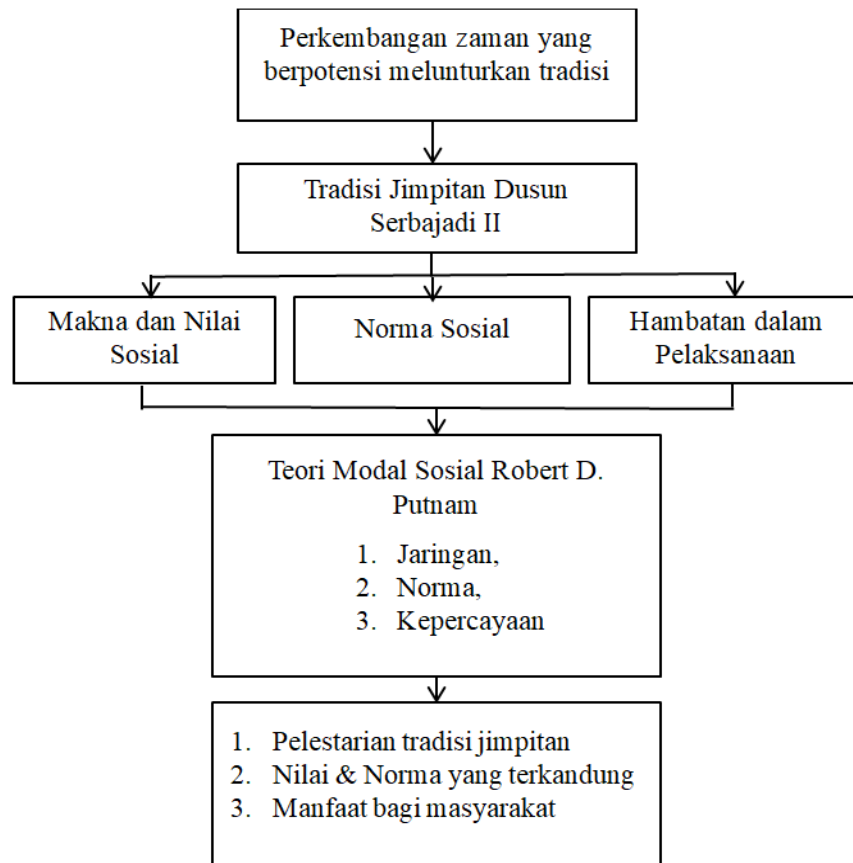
Perkembangan zaman yang berpotensi melunturkan tradisi

Tradisi Jimpitan Dusun Serbajadi II

Makna dan Nilai Sosial

Norma Sosial

Hambatan dalam Pelaksanaan

Teori Modal Sosial Robert D. Putnam

1. Jaringan,
2. Norma,
3. Kepercayaan

1. Pelestarian tradisi jimpitan
2. Nilai & Norma yang terkandung
3. Manfaat bagi masyarakat